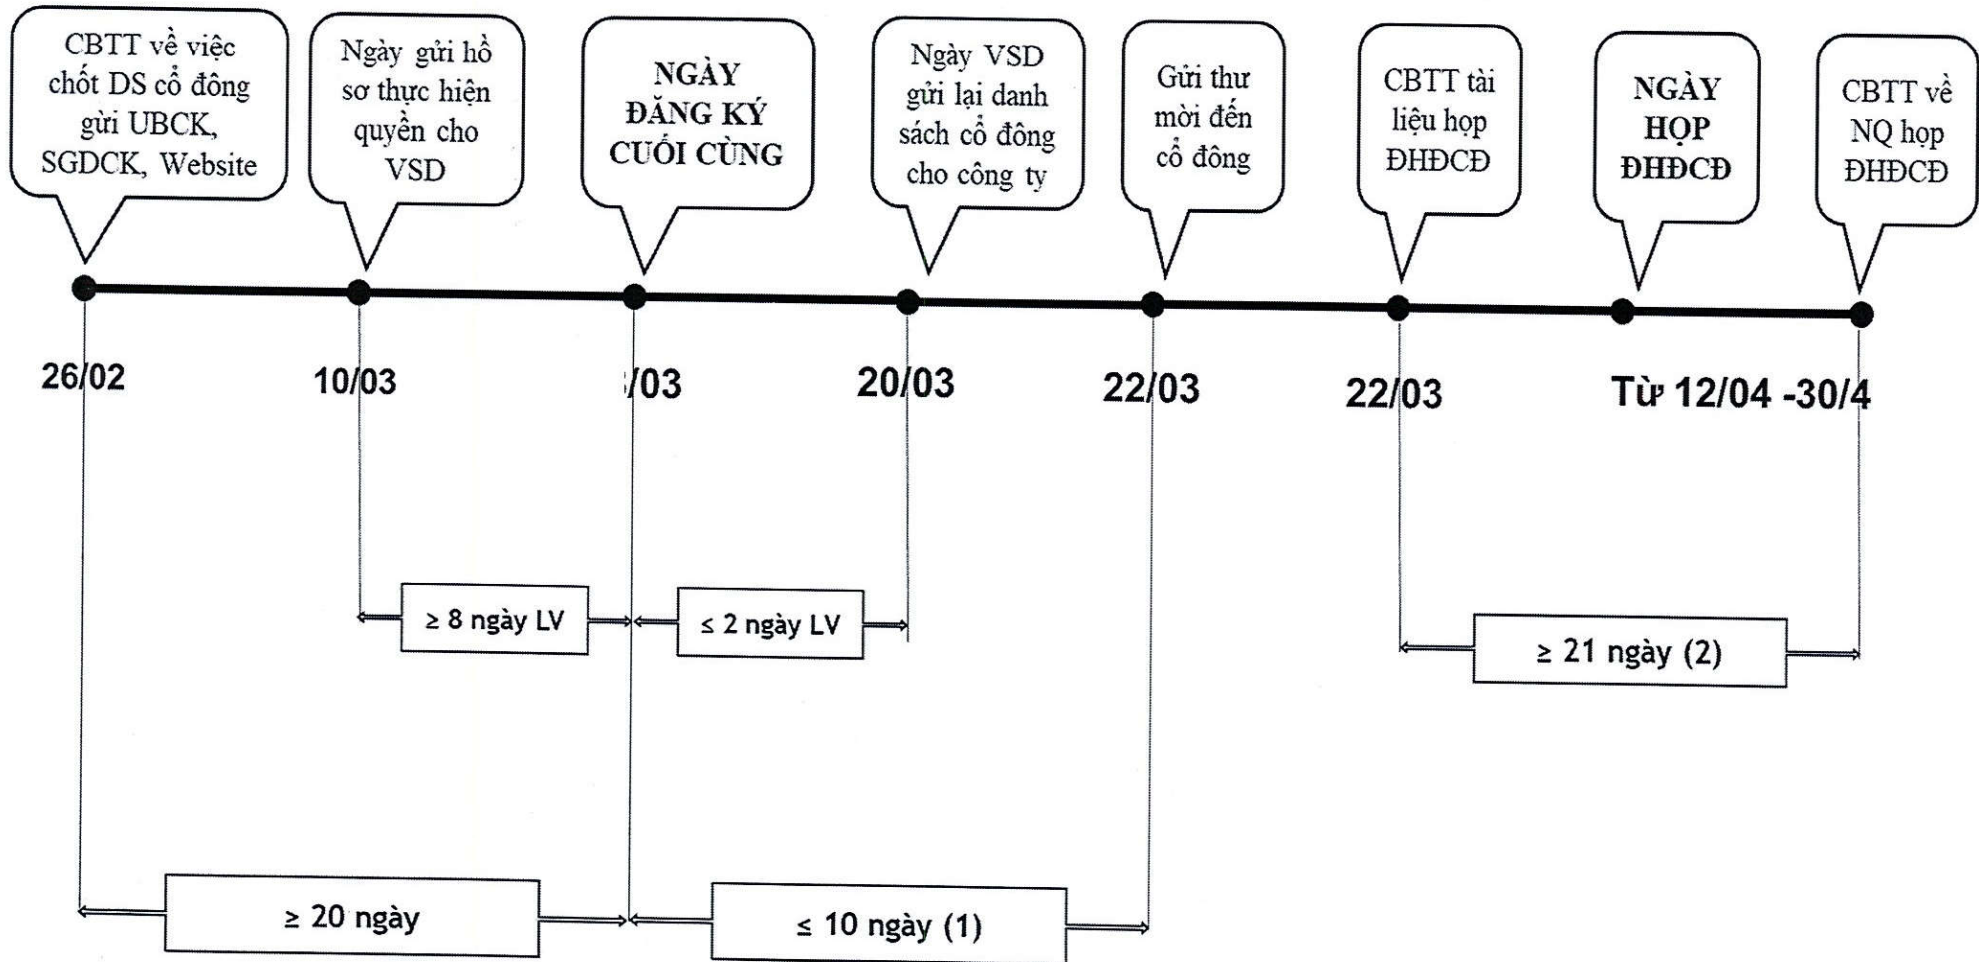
CBTT về việc chốt DS cổ đông gửi UBCK, SGDCK, Website

Ngày gửi hồ sơ thực hiện quyền cho VSD

NGÀY ĐĂNG KÝ CUỐI CÙNG

Ngày VSD gửi lại danh sách cổ đông cho công ty

Gửi thư mời đến cổ đông

CBTT tài liệu họp ĐHĐCĐ

NGÀY HỌP ĐHĐCĐ

CBTT về NQ họp ĐHĐCĐ

26/02

10/03

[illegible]/03

20/03

22/03

22/03

Từ 12/04 -30/4

≥ 8 ngày LV

≤ 2 ngày LV

≥ 21 ngày (2)

≥ 20 ngày

≤ 10 ngày (1)